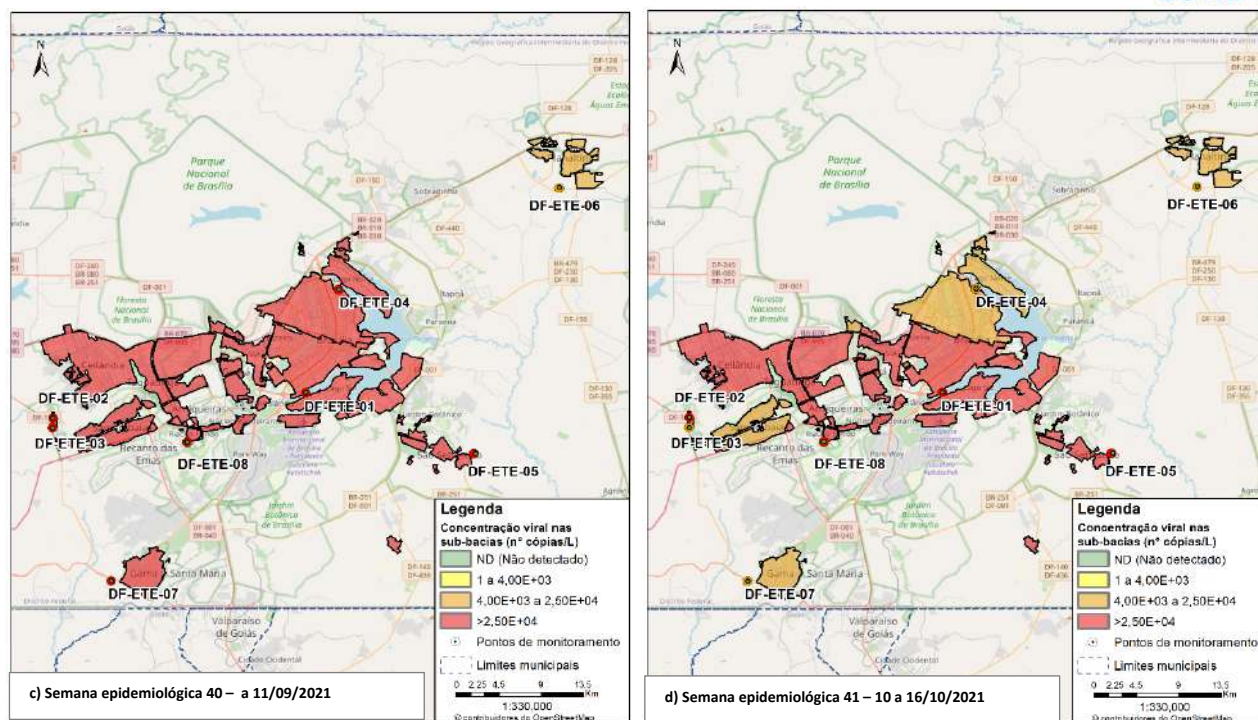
N

Parque Nacional de Brasília

DF-ETE-06

DF-ETE-04

DF-ETE-02

DF-ETE-01

DF-ETE-03

DF-ETE-08

DF-ETE-05

DF-ETE-07

Santa Maria

Recanto das Emas

Valparaíso de Goiás

Cidade Ocidental

Legenda
Concentração viral nas sub-bacias (n° cópias/L)
ND (Não detectado)
1 a 4,00E+03
4,00E+03 a 2,50E+04
>2,50E+04
Pontos de monitoramento
Limites municipais
0 2,25 4,5 9 13,5 Km
1:330.000
© contribuidores do OpenStreetMap

c) Semana epidemiológica 40 – a 11/09/2021

N

Parque Nacional de Brasília

DF-ETE-06

DF-ETE-04

DF-ETE-02

DF-ETE-01

DF-ETE-03

DF-ETE-08

DF-ETE-05

DF-ETE-07

Santa Maria

Recanto das Emas

Valparaíso de Goiás

Cidade Ocidental

Legenda
Concentração viral nas sub-bacias (n° cópias/L)
ND (Não detectado)
1 a 4,00E+03
4,00E+03 a 2,50E+04
>2,50E+04
Pontos de monitoramento
Limites municipais
0 2,25 4,5 9 13,5 Km
1:330.000
© contribuidores do OpenStreetMap

d) Semana epidemiológica 41 – 10 a 16/10/2021